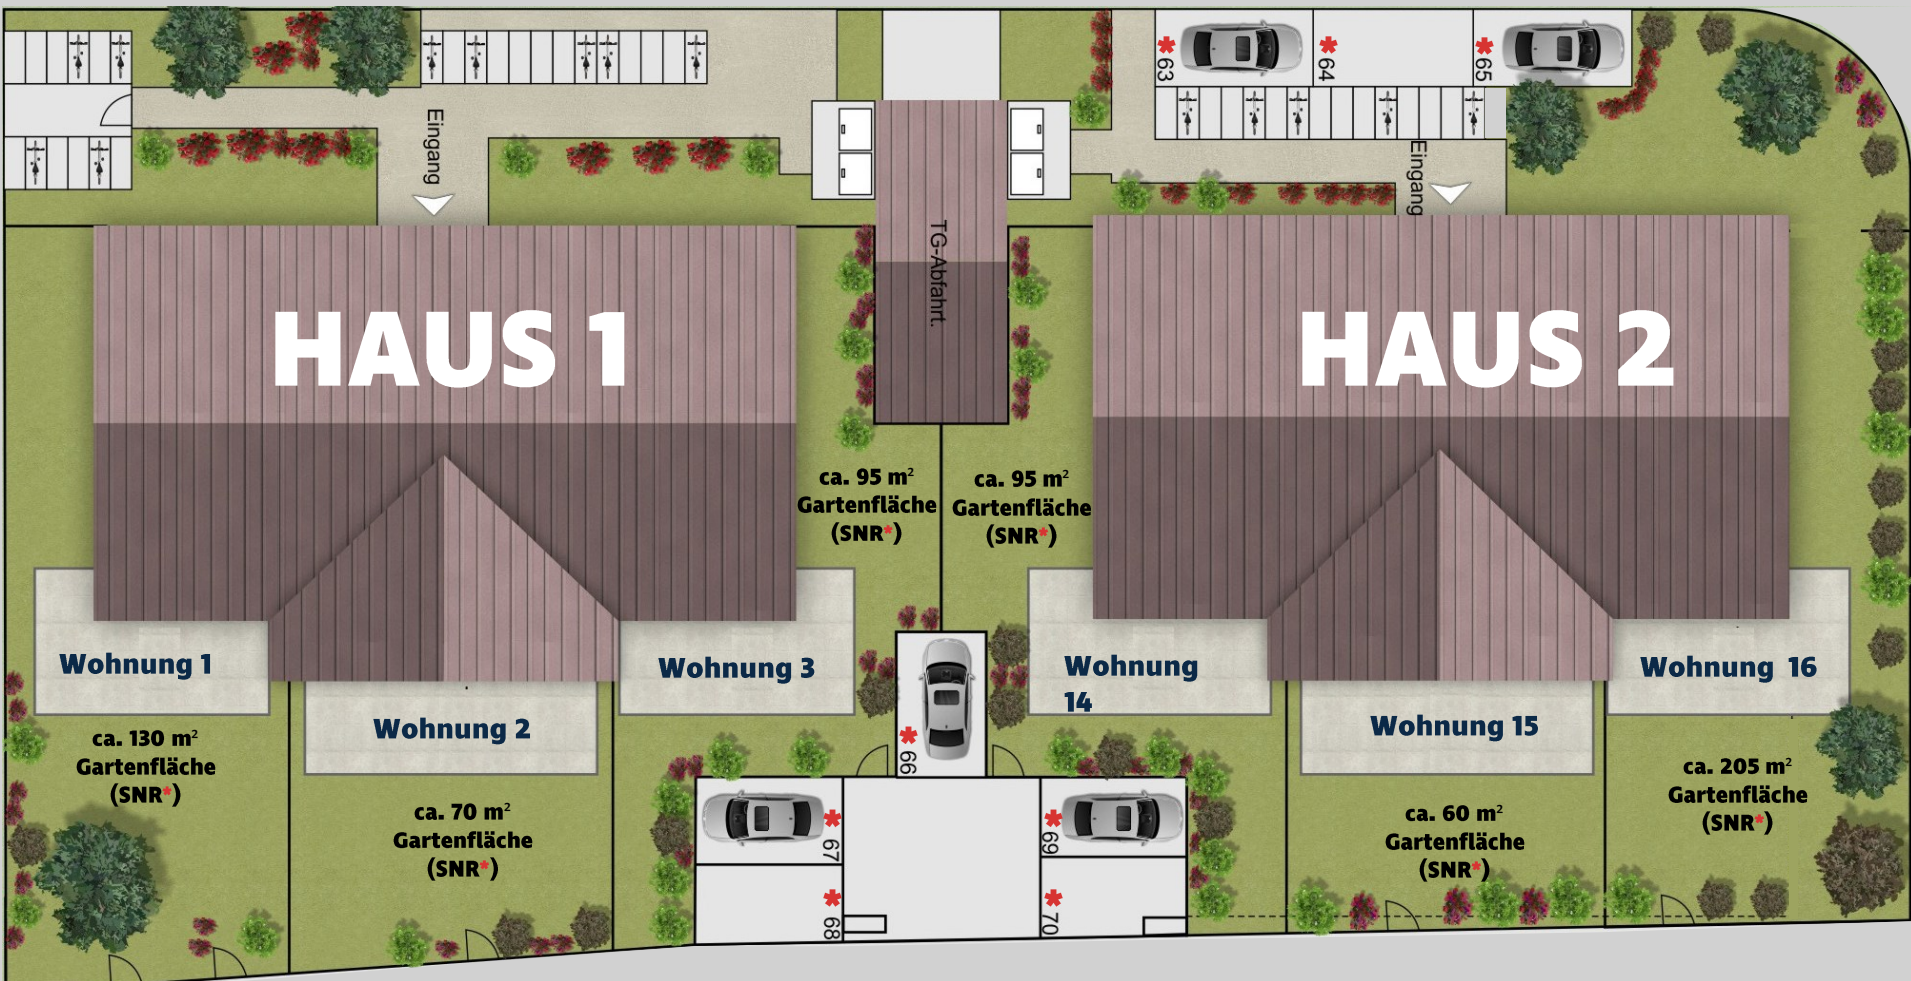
Eingang

*63 *64 *65

Eingang

TG-Abfahrt

HAUS 1

HAUS 2

ca. 95 m²
Gartenfläche
(SNR*)

ca. 95 m²
Gartenfläche
(SNR*)

Wohnung 1

Wohnung 2

Wohnung 3

*66

Wohnung 14

Wohnung 15

Wohnung 16

ca. 130 m²
Gartenfläche
(SNR*)

ca. 70 m²
Gartenfläche
(SNR*)

*67

*68

*69

*70

ca. 60 m²
Gartenfläche
(SNR*)

ca. 205 m²
Gartenfläche
(SNR*)